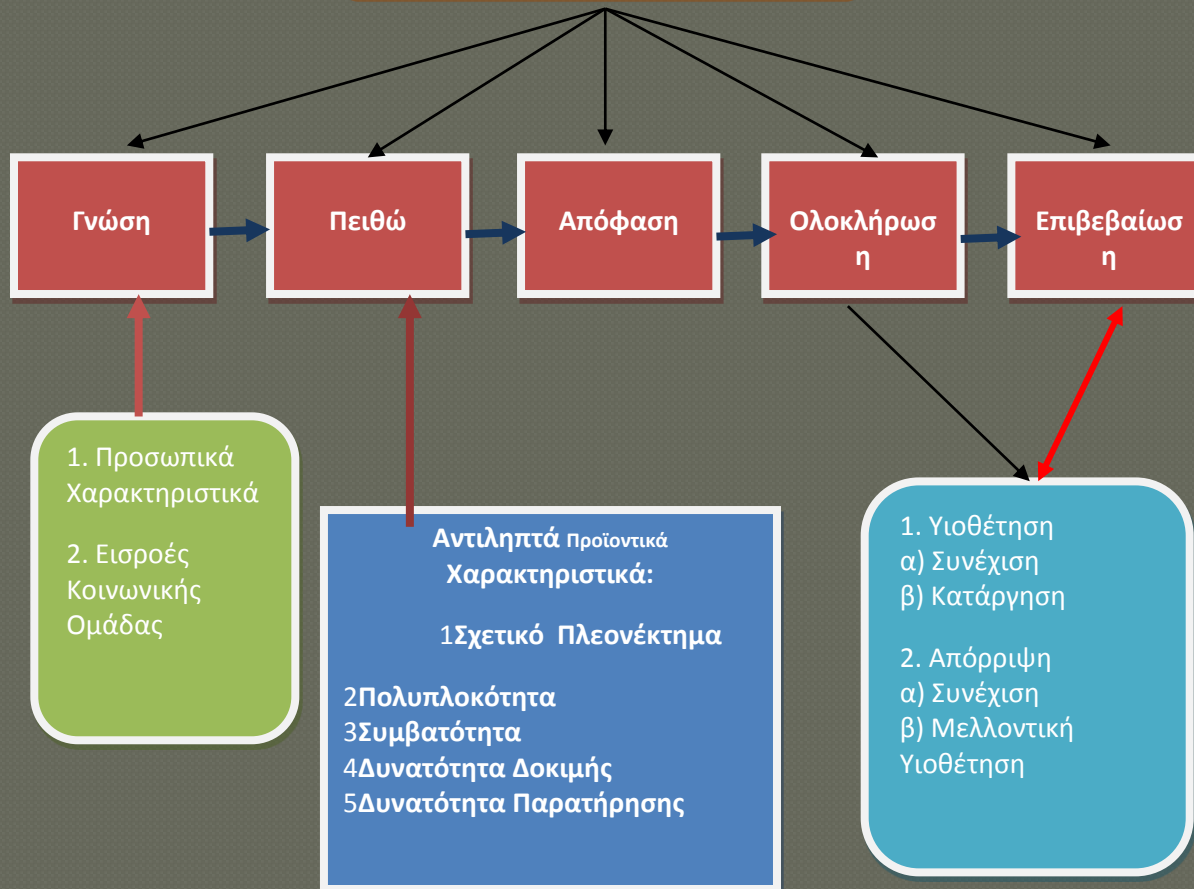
Γνώση

Πειθώ

Απόφαση

Ολοκλήρωση

Επιβεβαίωση

1. Προσωπικά Χαρακτηριστικά

2. Εισροές Κοινωνικής Ομάδας

Αντιληπτά Προϊοντικά Χαρακτηριστικά:

1Σχετικό Πλεονέκτημα

2Πολυπλοκότητα
3Συμβατότητα
4Δυνατότητα Δοκιμής
5Δυνατότητα Παρατήρησης

1. Υιοθέτηση
α) Συνέχιση
β) Κατάργηση

2. Απόρριψη
α) Συνέχιση
β) Μελλοντική Υιοθέτηση